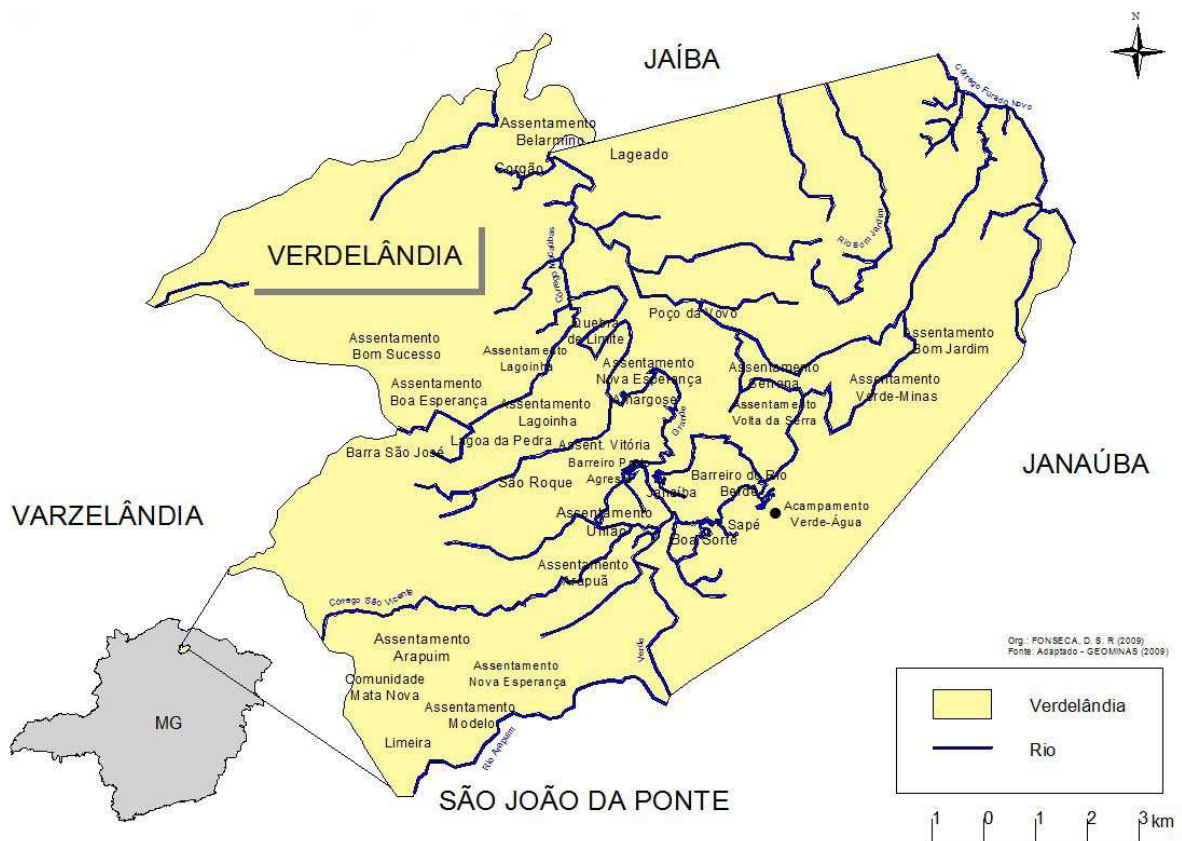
JAÍBA

N

Córrego Furado Novo

Assentamento Belarmino

Lageado

Corgão

Rio Bom Jardim

VERDELÂNDIA

Córrego Mocambos

Poço da Vovo

Assentamento Bom Sucesso

Quebra de Limite

Assentamento Lagoinha

Assentamento Nova Esperança

Assentamento Serrana

Assentamento Bom Jardim

Assentamento Boa Esperança

Assentamento Lagoinha

Amargoso

Assentamento Volta da Serra

Assentamento Verde-Minas

Lagoa da Pedra

Assent. Vitória

Grande

Barra São José

Barreiro Patel

Barreiro do Rio Berda

JANAÚBA

São Roque

Agreste

Jaíba

VARZELÂNDIA

Assentamento Umbu

Acampamento Verde-Água

Sapé

Boa Sorte

Assentamento Arapuã

Córrego São Vicente

Verde

Org.: FONSECA, D. S. R (2009)
Fonte: Adaptado - GEOMINAS (2009)

Assentamento Arapuim

Assentamento Nova Esperança

Comunidade Mata Nova

MG

Assentamento Modelo

Verdelândia

Rio

Limeira

Rio Arapuim

SÃO JOÃO DA PONTE

1 0 1 2 3 km